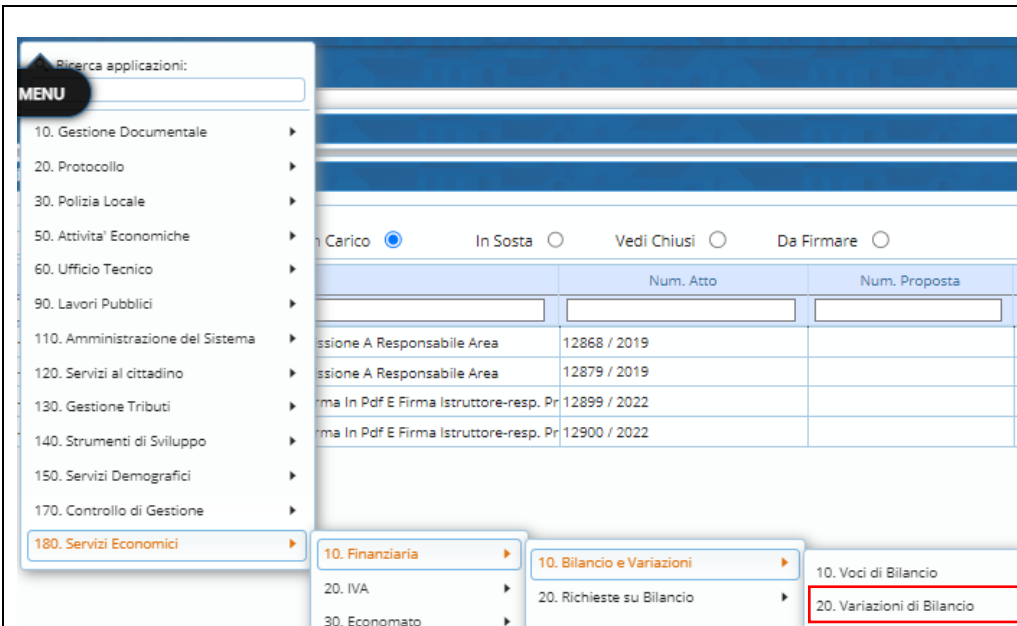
Ricerca applicazioni:

MENU

10. Gestione Documentale
20. Protocollo
30. Polizia Locale
50. Attivita' Economiche
60. Ufficio Tecnico
90. Lavori Pubblici
110. Amministrazione del Sistema
120. Servizi al cittadino
130. Gestione Tributi
140. Strumenti di Sviluppo
150. Servizi Demografici
170. Controllo di Gestione
180. Servizi Economici

10. Finanziaria
20. IVA
30. Economato

10. Bilancio e Variazioni
20. Richieste su Bilancio

10. Voci di Bilancio
20. Variazioni di Bilancio

n Carico In Sosta Vedi Chiusi Da Firmare

| | Num. Atto | Num. Proposta |
|---|---|---|
| ssione A Responsabile Area | 12868 / 2019 | |
| ssione A Responsabile Area | 12879 / 2019 | |
| rma In Pdf E Firma Istruttore-resp. Pr | 12899 / 2022 | |
| rma In Pdf E Firma Istruttore-resp. Pr | 12900 / 2022 | |